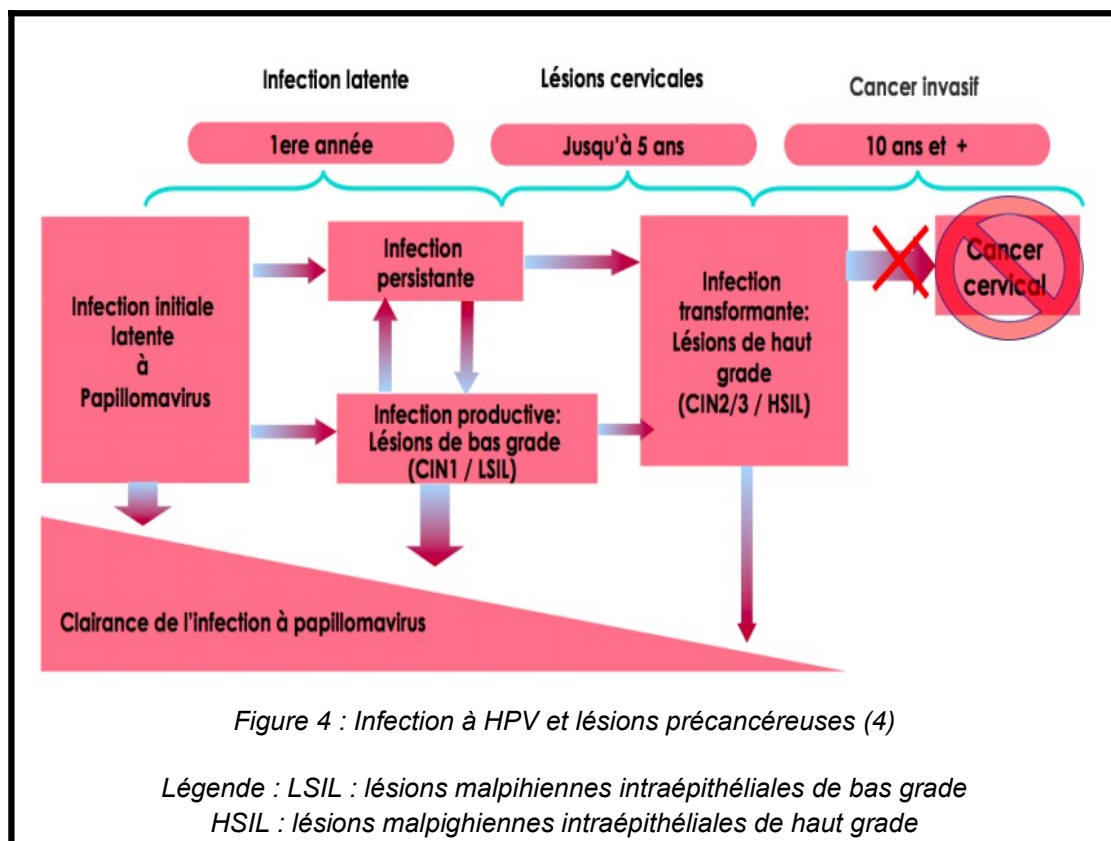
Infection latente

Lésions cervicales

Cancer invasif

1ere année

Jusqu'à 5 ans

10 ans et +

Infection initiale latente à Papillomavirus

Infection persistante

Infection productive: Lésions de bas grade (CIN1 / LSIL)

Infection transformante: Lésions de haut grade (CIN2/3 / HSIL)

Cancer cervical

Clairance de l'infection à papillomavirus

Figure 4 : Infection à HPV et lésions précancéreuses (4)

Légende : LSIL : lésions malpihiennes intraépithéliales de bas grade
HSIL : lésions malpighiennes intraépithéliales de haut grade